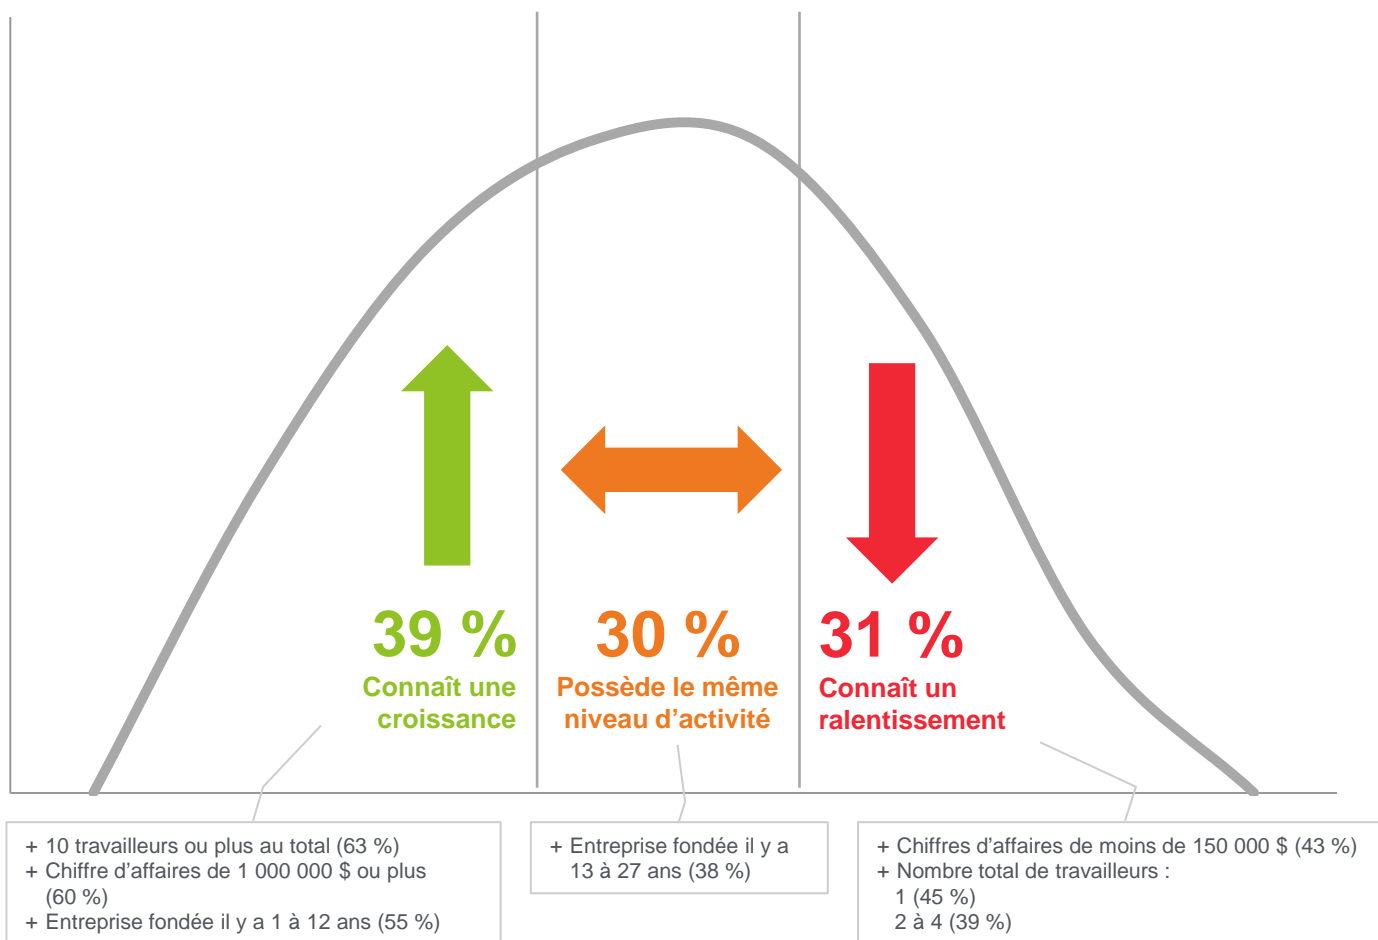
39 %
Connaît une croissance

30 %
Possède le même niveau d’activité

31 %
Connaît un ralentissement

+ 10 travailleurs ou plus au total (63 %)
+ Chiffre d’affaires de 1 000 000 $ ou plus (60 %)
+ Entreprise fondée il y a 1 à 12 ans (55 %)

+ Entreprise fondée il y a 13 à 27 ans (38 %)

+ Chiffres d’affaires de moins de 150 000 $ (43 %)
+ Nombre total de travailleurs :
1 (45 %)
2 à 4 (39 %)